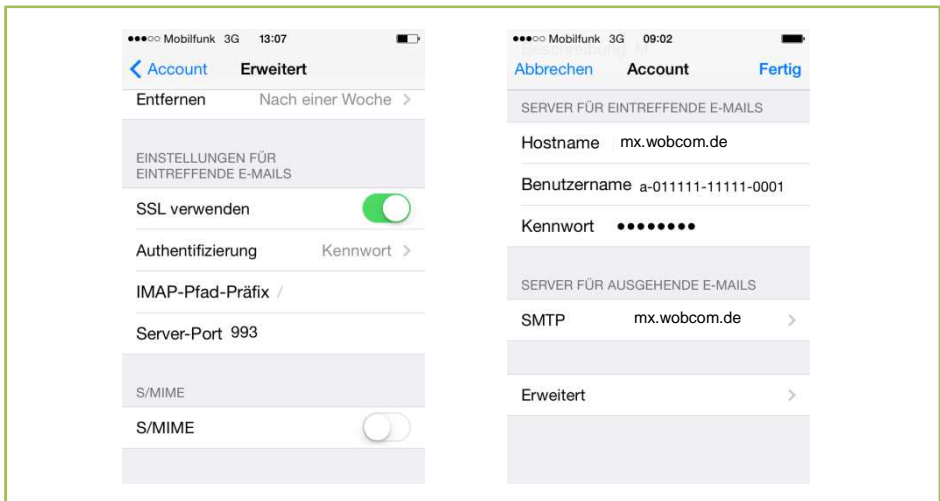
●●●○○ Mobilfunk 3G 13:07

< Account Erweitert

Entfernen Nach einer Woche >

EINSTELLUNGEN FÜR EINTREFFENDE E-MAILS

SSL verwenden

Authentifizierung Kennwort >

IMAP-Pfad-Präfix /

Server-Port 993

S/MIME

S/MIME

●●●○○ Mobilfunk 3G 09:02

Abbrechen Account Fertig

SERVER FÜR EINTREFFENDE E-MAILS

Hostname mx.wobcom.de

Benutzername a-011111-11111-0001

Kennwort ●●●●●●●●

SERVER FÜR AUSGEHENDE E-MAILS

SMTP mx.wobcom.de >

Erweitert >